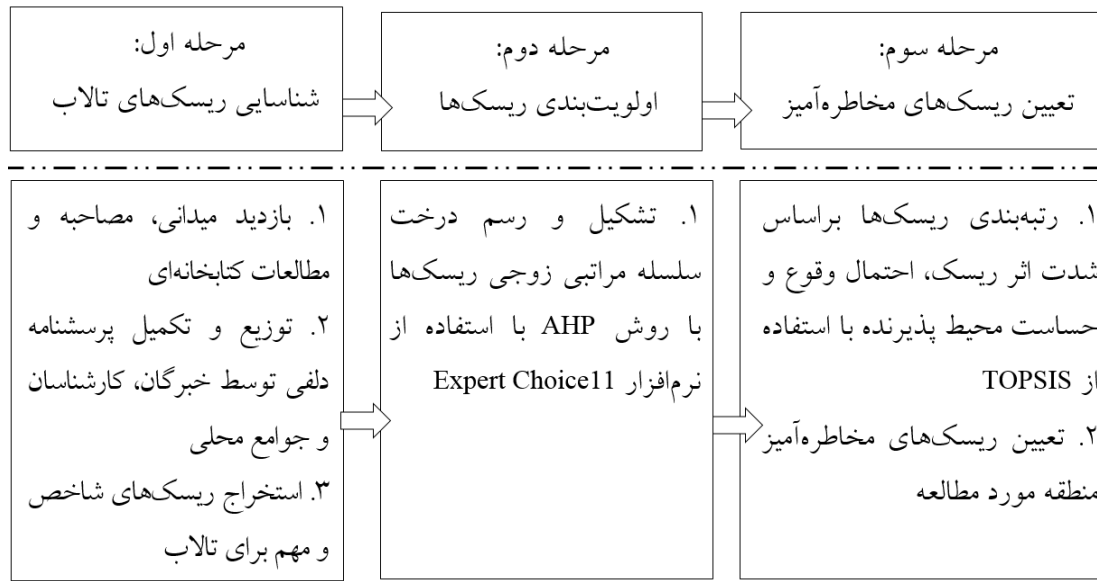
مرحله اول:
شناسایی ریسک‌های تالاب

مرحله دوم:
اولویت‌بندی ریسک‌ها

مرحله سوم:
تعیین ریسک‌های مخاطره‌آمیز

۱. بازدید میدانی، مصاحبه و مطالعات کتابخانه‌ای
۲. توزیع و تکمیل پرسشنامه دلفی توسط خبرگان، کارشناسان و جوامع محلی
۳. استخراج ریسک‌های شاخص و مهم برای تالاب

۱. تشکیل و رسم درخت سلسله مراتبی زوجی ریسک‌ها با روش AHP با استفاده از نرم‌افزار Expert Choice11

۱. رتبه‌بندی ریسک‌ها براساس شدت اثر ریسک، احتمال وقوع و حساست محیط پذیرنده با استفاده از TOPSIS
۲. تعیین ریسک‌های مخاطره‌آمیز منطقه مورد مطالعه